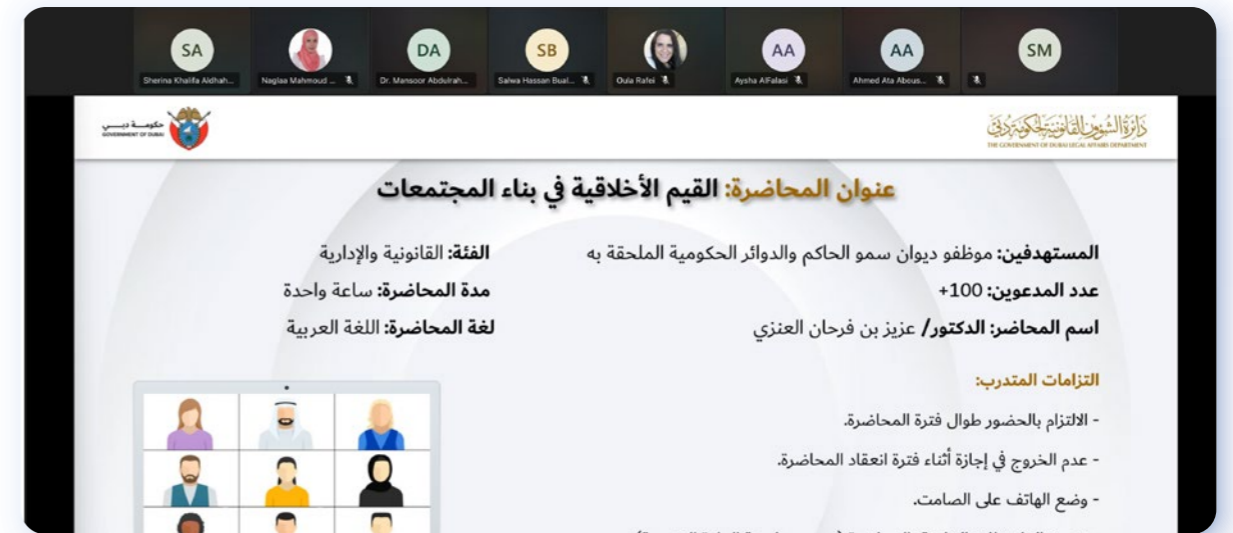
SA
Sherina Khalifa Aldhah...

Naglaa Mahmoud ...

DA
Dr. Mansoor Abdulrah...

SB
Salwa Hassan Bual...

Oula Rafei

AA
Aysha AlFalasi

AA
Ahmed Ata Abous...

SM

حكومة دبي
GOVERNMENT OF DUBAI

دائرة الشؤون القانونية لحكومة دبي
THE GOVERNMENT OF DUBAI LEGAL AFFAIRS DEPARTMENT

عنوان المحاضرة: القيم الأخلاقية في بناء المجتمعات

المستهدفين: موظفو ديوان سمو الحاكم والدوائر الحكومية الملحقة به

عدد المدعوين: 100+

اسم المحاضر: الدكتور/ عزيز بن فرحان العنزي

الفئة: القانونية والإدارية

مدة المحاضرة: ساعة واحدة

لغة المحاضرة: اللغة العربية

التزامات المتدرب:

- الالتزام بالحضور طوال فترة المحاضرة.

- عدم الخروج في إجازة أثناء فترة انعقاد المحاضرة.

- وضع الهاتف على الصامت.

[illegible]